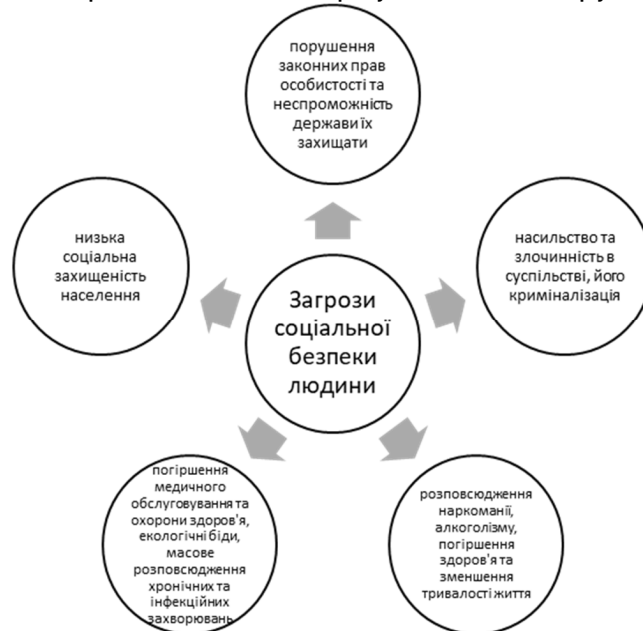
Загрози соціальної безпеки людини

порушення законних прав особистості та неспроможність держави їх захищати

насильство та злочинність в суспільстві, його криміналізація

розповсюдження наркоманії, алкоголізму, погіршення здоров'я та зменшення тривалості життя

погіршення медичного обслуговування та охорони здоров'я, екологічні біди, масове розповсюдження хронічних та інфекційних захворювань

низька соціальна захищеність населення